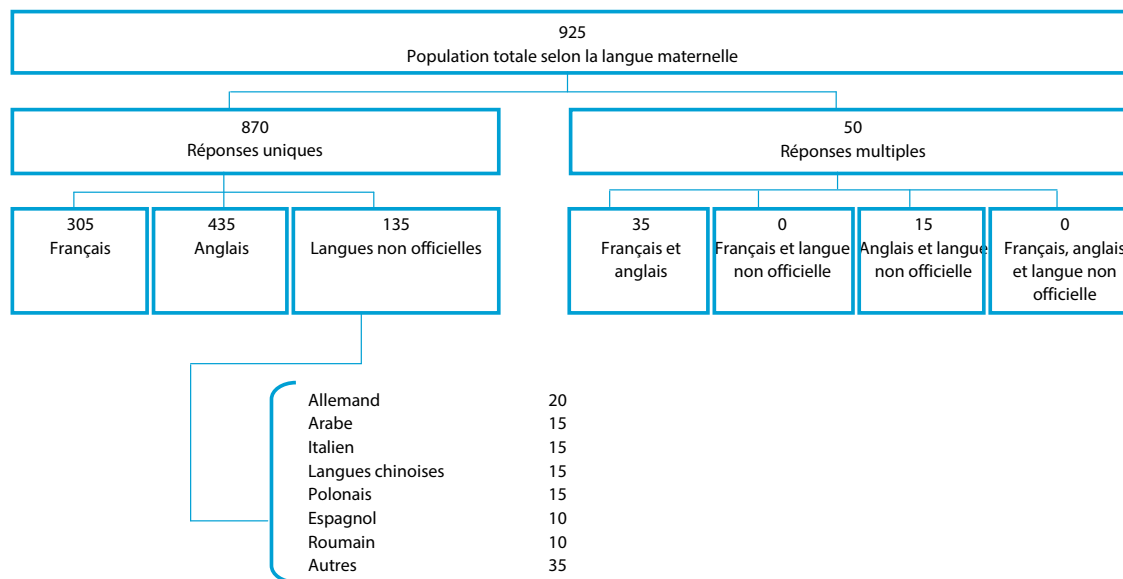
925
Population totale selon la langue maternelle

870
Réponses uniques

50
Réponses multiples

305
Français

435
Anglais

135
Langues non officielles

35
Français et anglais

0
Français et langue non officielle

15
Anglais et langue non officielle

0
Français, anglais et langue non officielle

| | |
|---|---|
| Allemand | 20 |
| Arabe | 15 |
| Italien | 15 |
| Langues chinoises | 15 |
| Polonais | 15 |
| Espagnol | 10 |
| Roumain | 10 |
| Autres | 35 |